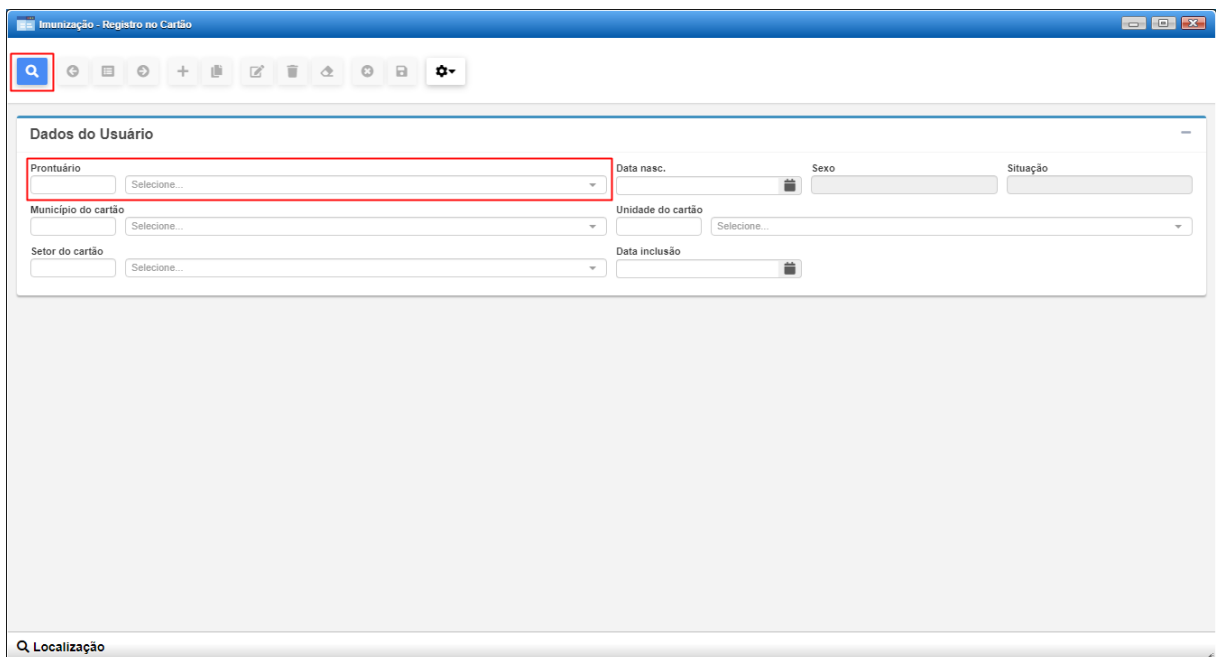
Imunização - Registro no Cartão

Dados do Usuário

Prontuário
Selecione...

Data nasc.

Sexo

Situação

Município do cartão
Selecione...

Unidade do cartão
Selecione...

Setor do cartão
Selecione...

Data inclusão

Localização